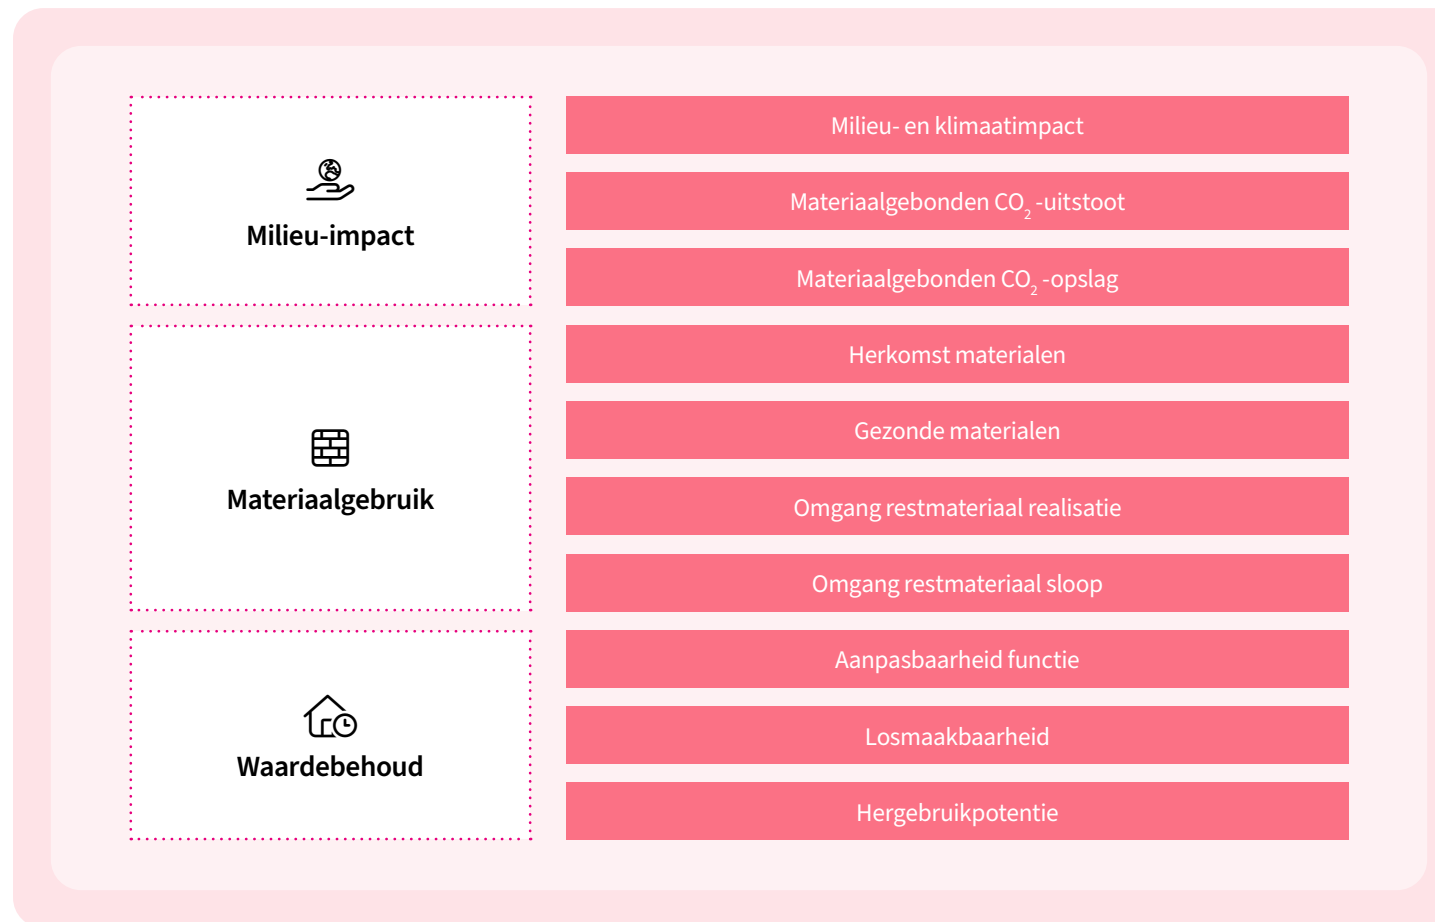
Milieu-impact

Materiaalgebruik

Waardebehoud

Milieu- en klimaatimpact

Materiaalgebonden $CO_2$ -uitstoot

Materiaalgebonden $CO_2$ -opslag

Herkomst materialen

Gezonde materialen

Omgang restmateriaal realisatie

Omgang restmateriaal sloop

Aanpasbaarheid functie

Losmaakbaarheid

Hergebruikpotentie